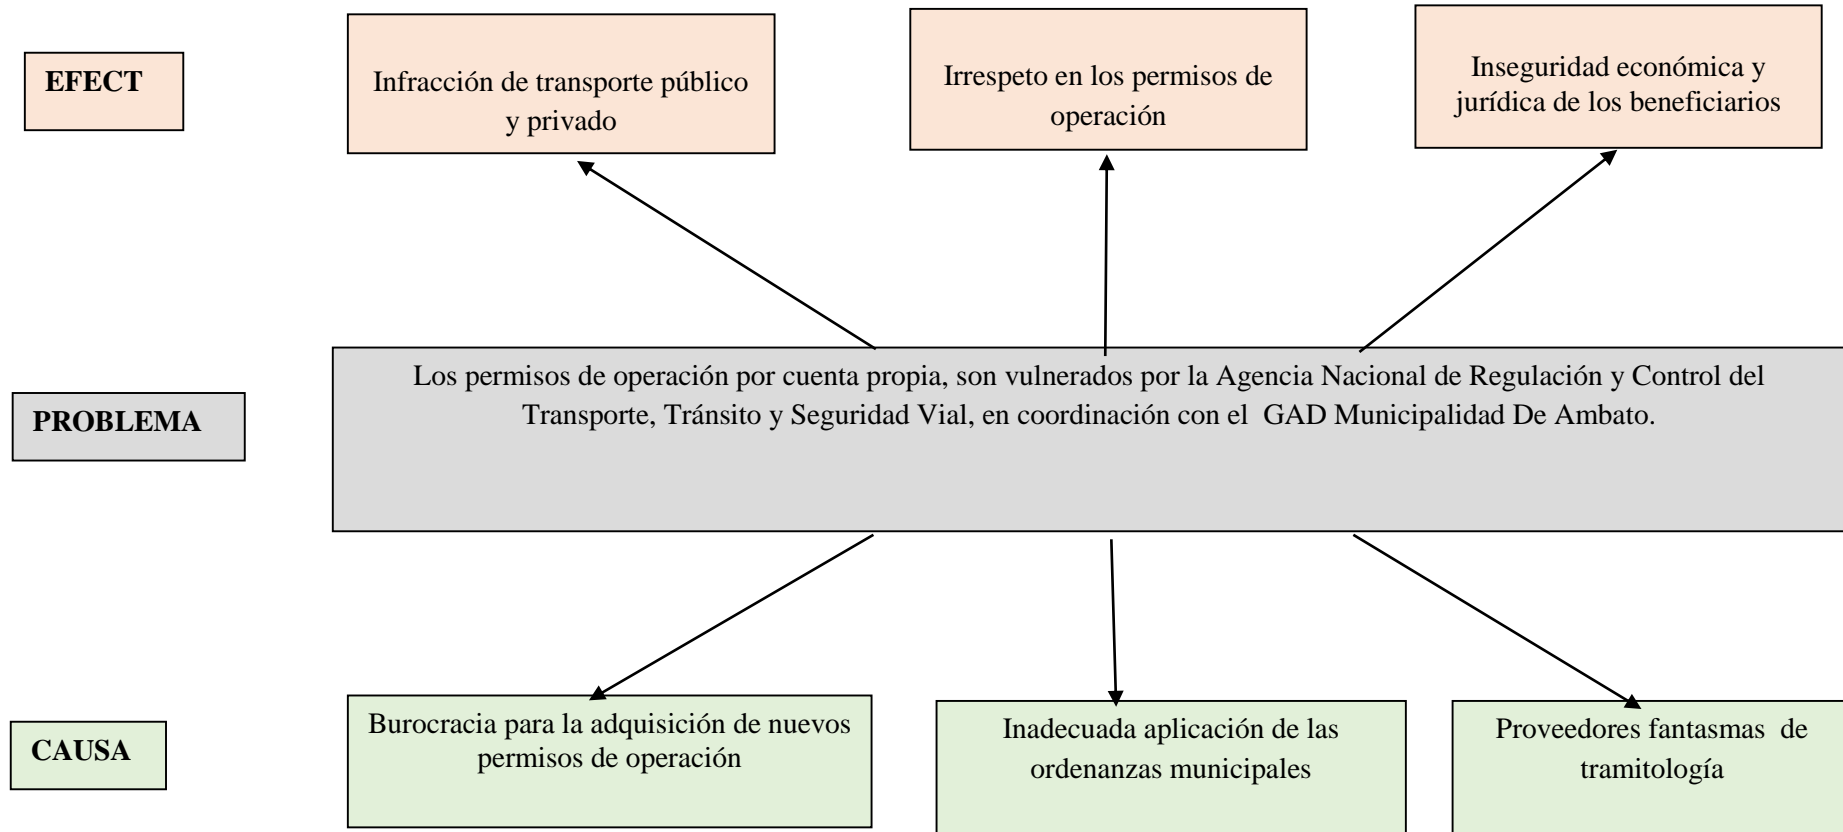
EFECT

Infracción de transporte público y privado

Irrespeto en los permisos de operación

Inseguridad económica y jurídica de los beneficiarios

PROBLEMA

Los permisos de operación por cuenta propia, son vulnerados por la Agencia Nacional de Regulación y Control del Transporte, Tránsito y Seguridad Vial, en coordinación con el GAD Municipalidad De Ambato.

CAUSA

Burocracia para la adquisición de nuevos permisos de operación

Inadecuada aplicación de las ordenanzas municipales

Proveedores fantasmas de tramitología